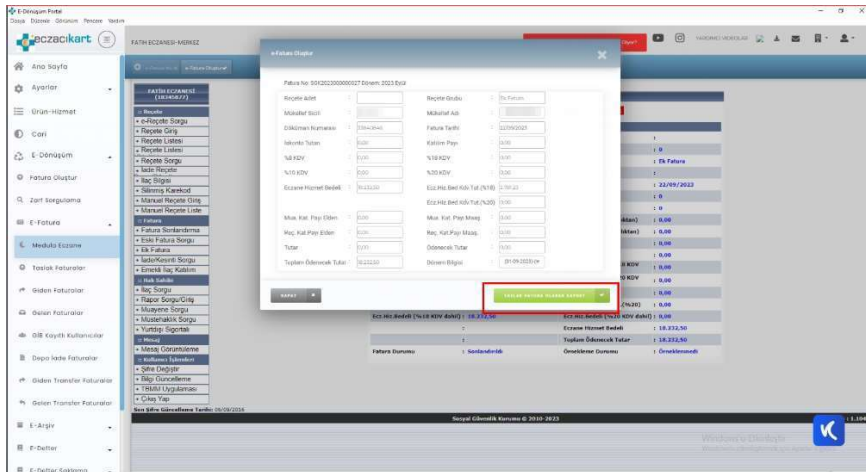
E-Dönüşüm Portal
Dosya Düzenle Görünüm Pencere Yardım

eczacıkart

FATİH ECZANESİ-MERKEZ

Ana Sayfa
Ayarlar
Ürün-Hizmet
Cari
E-Dönüşüm
Fatura Oluştur
Zarf Sorgulama
E-Fatura
Medula Eczane
Taslak Faturalar
Giden Faturalar
Gelen Faturalar
GİB Kayıtlı Kullanıcılar
Depo İade Faturaları
Giden Transfer Faturaları
Gelen Transfer Faturaları
E-Arşiv
E-Defter
E-Defter Saklama

FATİH ECZANESİ
(10340877)

Reçeteler
e-Reçete Sorgu
Reçete Giriş
Reçete Listesi
Reçete Listesi
Reçete Sorgu
İade Reçete
İlaç Bilgisi
Silinmiş Karekod
Manuel Reçete Giriş
Manuel Reçete Liste
Fatura
Fatura Sonlandırma
Eski Fatura Sorgu
Ek Fatura
İade/Kesinti Sorgu
Emekli İlaç Katılım
Hak Sahibi
İlaç Sorgu
Rapor Sorgu/Giriş
Muayene Sorgu
Müstehaklık Sorgu
Yurtdışı Sigortalı
Mesaj
Mesaj Görüntüleme
Kullanıcı İşlemleri
Şifre Değiştir
Bilgi Güncelleme
TRHIM Uygulaması
Çıkış Yap
Son Şifre Güncelleme Tarihi: 09/09/2016

e-Fatura Oluştur

Fatura No: 50K2023000000027 Dönem: 2023 Eylül

| Reçete Adet | | Reçete Grubu | Ek Fatura |
|---|---|---|---|
| Mükellef Sicil | | Mükellef Adı | |
| Doküman Numarası | 13843640 | Fatura Tarihi | 22/09/2023 |
| İskonto Tutarı | 0,00 | Katılım Payı | 0,00 |
| %8 KDV | 0,00 | %10 KDV | 0,00 |
| %18 KDV | 0,00 | %20 KDV | 0,00 |
| Eczane Hizmet Bedeli | 18232,50 | Ecz.Hiz.Bed.Kdv.Tut.(%10) | 1780,23 |
| | | Ecz.Hiz.Bed.Kdv.Tut.(%20) | 0,00 |
| Mua. Kat. Payı Eden | 0,00 | Mua. Kat. Payı Maaş | 0,00 |
| Reç. Kat.Payı Eden | 0,00 | Reç. Kat.Payı Maaş | 0,00 |
| Tutar | 0,00 | Ödenecek Tutar | 0,00 |
| Toplam Ödenecek Tutar | 18232,50 | Dönem Bilgisi | (01-09-2023) Ey |

KAPAT
FATURAYI EFATURA OLARAK KAYDET

: 0
: Ek Fatura
: 22/09/2023
: 0
: 0,00
: 0,00
: 0,00
: 0,00
: 0,00
: 0,00
: 0,00
Ecz.Hiz.Bedeli (%10 KDV dahil) : 18.232,50
Ecz.Hiz.Bedeli (%20 KDV dahil) : 0,00
Eczane Hizmet Bedeli : 18.232,50
Toplam Ödenecek Tutar : 18.232,50
Fatura Durumu : Sonlandırıldı
Örnekleme Durumu : Örneklenmedi

Sosyal Güvenlik Kurumu © 2010-2023

Windows'u Etkinleştir